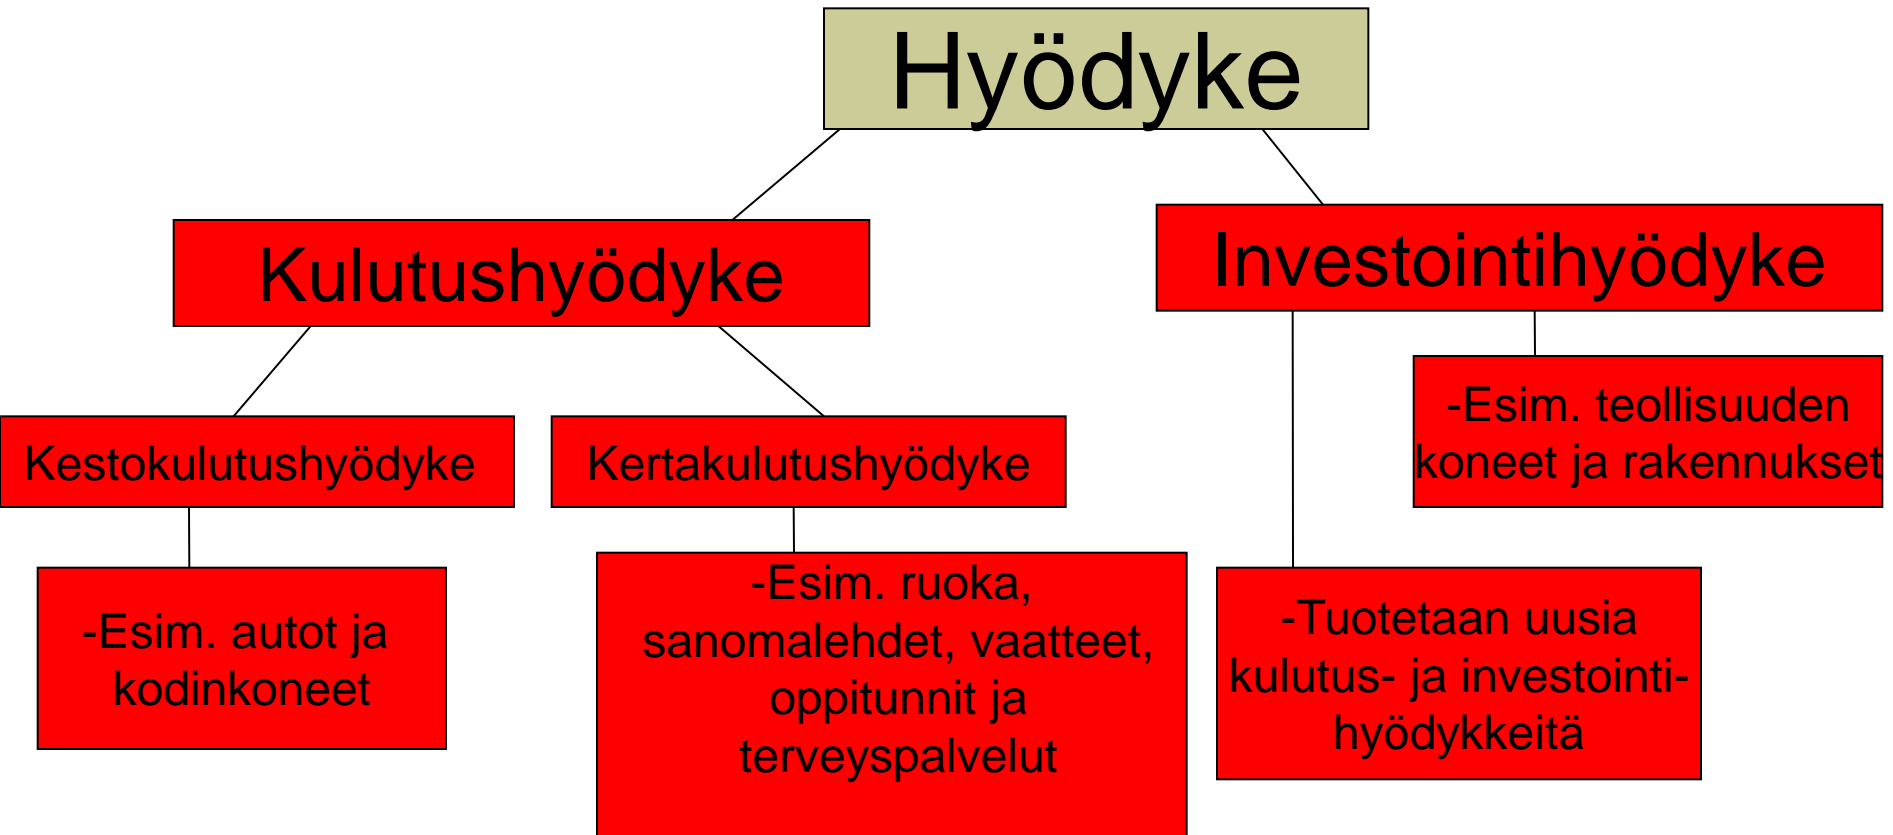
Hyödyke

Kulutushyödyke

Investointihyödyke

Kestokulutushyödyke

Kertakulutushyödyke

-Esim. teollisuuden koneet ja rakennukset

-Esim. autot ja kodinkoneet

-Esim. ruoka, sanomalehdet, vaatteet, oppitunnit ja terveyspalvelut

-Tuotetaan uusia kulutus- ja investointihyödykkeitä